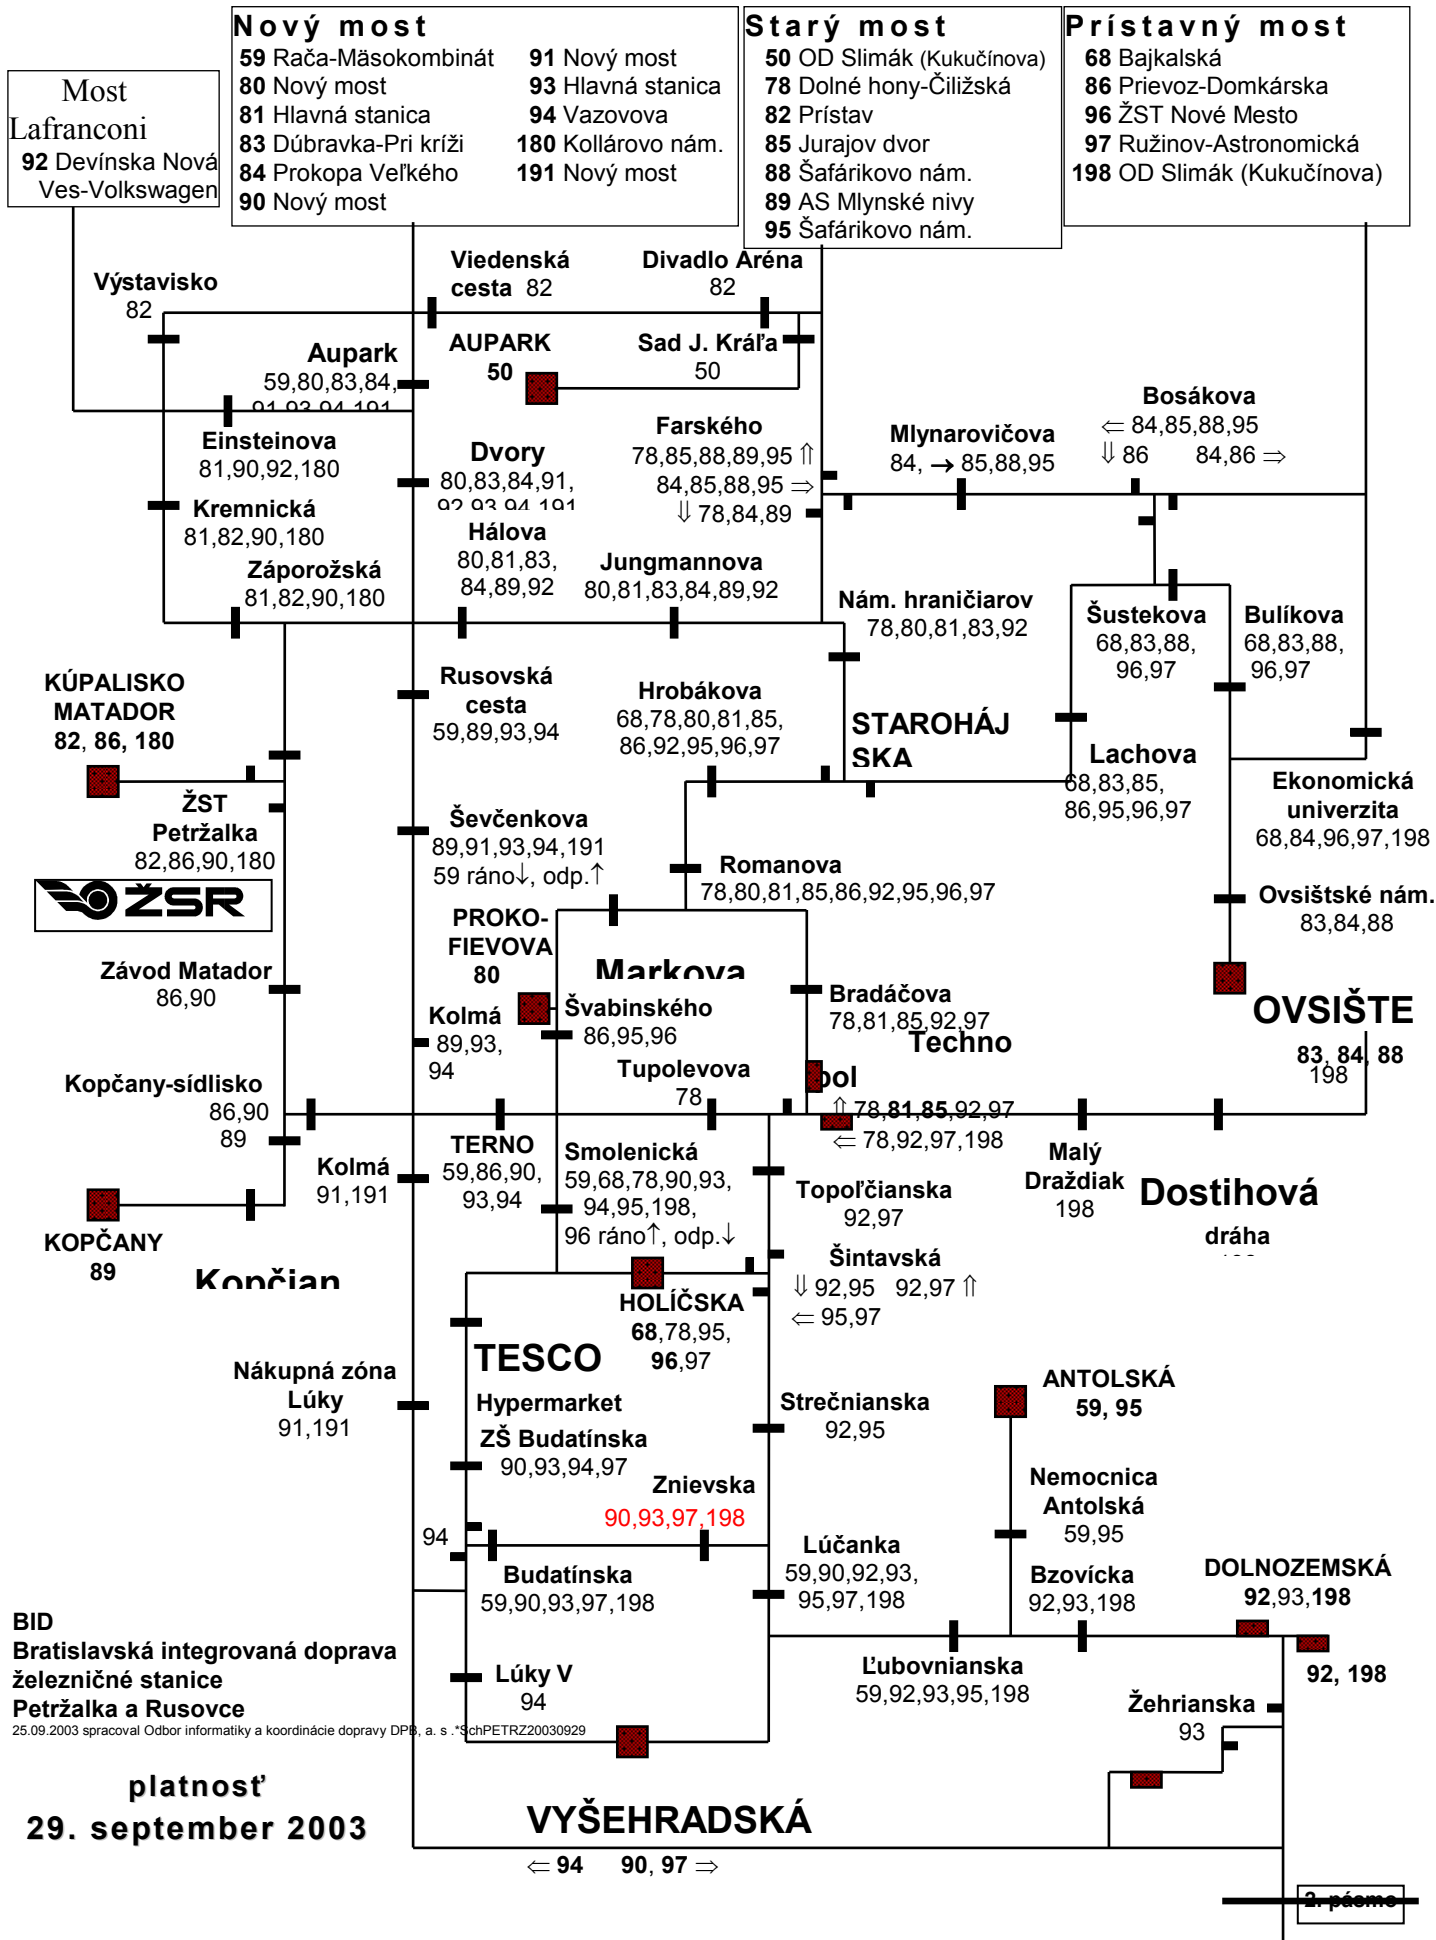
Nový most
59 Rača-Mäsokombinát
80 Nový most
81 Hlavná stanica
83 Dúbravka-Pri kríži
84 Prokopa Veľkého
90 Nový most
91 Nový most
93 Hlavná stanica
94 Vazovova
180 Kollárovo nám.
191 Nový most

Starý most
50 OD Slimák (Kukučínova)
78 Dolné hony-Čiližská
82 Prístav
85 Jurajov dvor
88 Šafárikovo nám.
89 AS Mlynské nivy
95 Šafárikovo nám.

Prístavný most
68 Bajkalská
86 Prievoz-Domkárska
96 ŽST Nové Mesto
97 Ružinov-Astronomická
198 OD Slimák (Kukučínova)

Most Lafranconi
92 Devínska Nová Ves-Volkswagen

Výstavisko
82

Viedenská cesta 82

Divadlo Aréna
82

Aupark
59,80,83,84,
91,93,94,191

AUPARK
50

Sad J. Kráľa
50

Einsteinova
81,90,92,180

Farského
78,85,88,89,95 ⇑
84,85,88,95 ⇒
⇓ 78,84,89

Mlynarovičova
84, → 85,88,95

Bosákova
⇐ 84,85,88,95
⇓ 86 84,86 ⇒

Dvory
80,83,84,91,
92,93,94,191

Kremnická
81,82,90,180

Hálova
80,81,83,
84,89,92

Jungmannova
80,81,83,84,89,92

Záporožská
81,82,90,180

Nám. hraničiarov
78,80,81,83,92

Šustekova
68,83,88,
96,97

Bulíkova
68,83,88,
96,97

KÚPALISKO MATADOR
82, 86, 180

Rusovská cesta
59,89,93,94

Hrobákova
68,78,80,81,85,
86,92,95,96,97

STAROHÁJ SKA

Lachova
68,83,85,
86,95,96,97

Ekonomická univerzita
68,84,96,97,198

ŽST Petržalka
82,86,90,180

ŽSR

Ševčenkova
89,91,93,94,191
59 ráno↓, odp.↑

Romanova
78,80,81,85,86,92,95,96,97

Ovsištské nám.
83,84,88

PROKOFIEVOVA
80

Markova

Závod Matador
86,90

Švabinského
86,95,96

Bradáčova
78,81,85,92,97

OVSIŠTE
83, 84, 88
198

Kolmá
89,93,
94

Techno

Tupolevova
78

pol

Kopčany-sídlisko
86,90
89

⇑ 78,81,85,92,97
⇐ 78,92,97,198

TERNO
59,86,90,
93,94

Smolenická
59,68,78,90,93,
94,95,198,
96 ráno↑, odp.↓

Malý Draždiak
198

Dostihová dráha

Kolmá
91,191

Topoľčianska
92,97

KOPČANY
89

Kopčian

Šintavská
⇓ 92,95 92,97 ⇑
⇐ 95,97

HOLÍČSKA
68,78,95,
96,97

TESCO
Hypermarket

Nákupná zóna Lúky
91,191

ANTOLSKÁ
59, 95

Strečnianska
92,95

ZŠ Budatínska
90,93,94,97

Znievska
90,93,97,198

Nemocnica Antolská
59,95

94

Budatínska
59,90,93,97,198

Lúčanka
59,90,92,93,
95,97,198

Bzovícka
92,93,198

DOLNOZEMSKÁ
92,93,198

BID
Bratislavská integrovaná doprava
železničné stanice
Petržalka a Rusovce

Lúky V
94

Ľubovnianska
59,92,93,95,198

92, 198

Žehrianska
93

25.09.2003 spracoval Odbor informatiky a koordinácie dopravy DPB, a. s .*SchPETRZ20030929

platnosť
29. september 2003

VYŠEHRADSKÁ
⇐ 94 90, 97 ⇒

2. pásmo